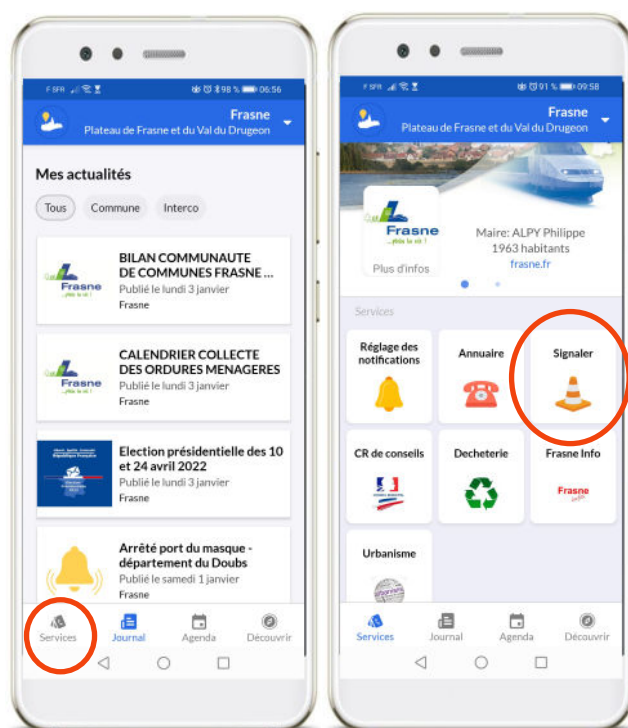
F SFR 98 % 06:56

Frasne
Plateau de Frasne et du Val du Drugeon

Mes actualités

Tous
Commune
Interco

Frasne
...plus la vie !

BILAN COMMUNAUTE DE COMMUNES FRASNE ...
Publié le lundi 3 janvier
Frasne

Frasne
...plus la vie !

CALENDRIER COLLECTE DES ORDURES MENAGERES
Publié le lundi 3 janvier
Frasne

Election présidentielle des 10 et 24 avril 2022
Publié le lundi 3 janvier
Frasne

Arrêté port du masque - département du Doubs
Publié le samedi 1 janvier
Frasne

Services
Journal
Agenda
Découvrir

F SFR 91 % 09:58

Frasne
Plateau de Frasne et du Val du Drugeon

Frasne
...plus la vie !
Plus d'infos

Maire: ALPY Philippe
1963 habitants
frasne.fr

Services

Réglage des notifications
Annuaire
Signaler
CR de conseils
Decheterie
Frasne Info
Frasne
Urbanisme

Services
Journal
Agenda
Découvrir